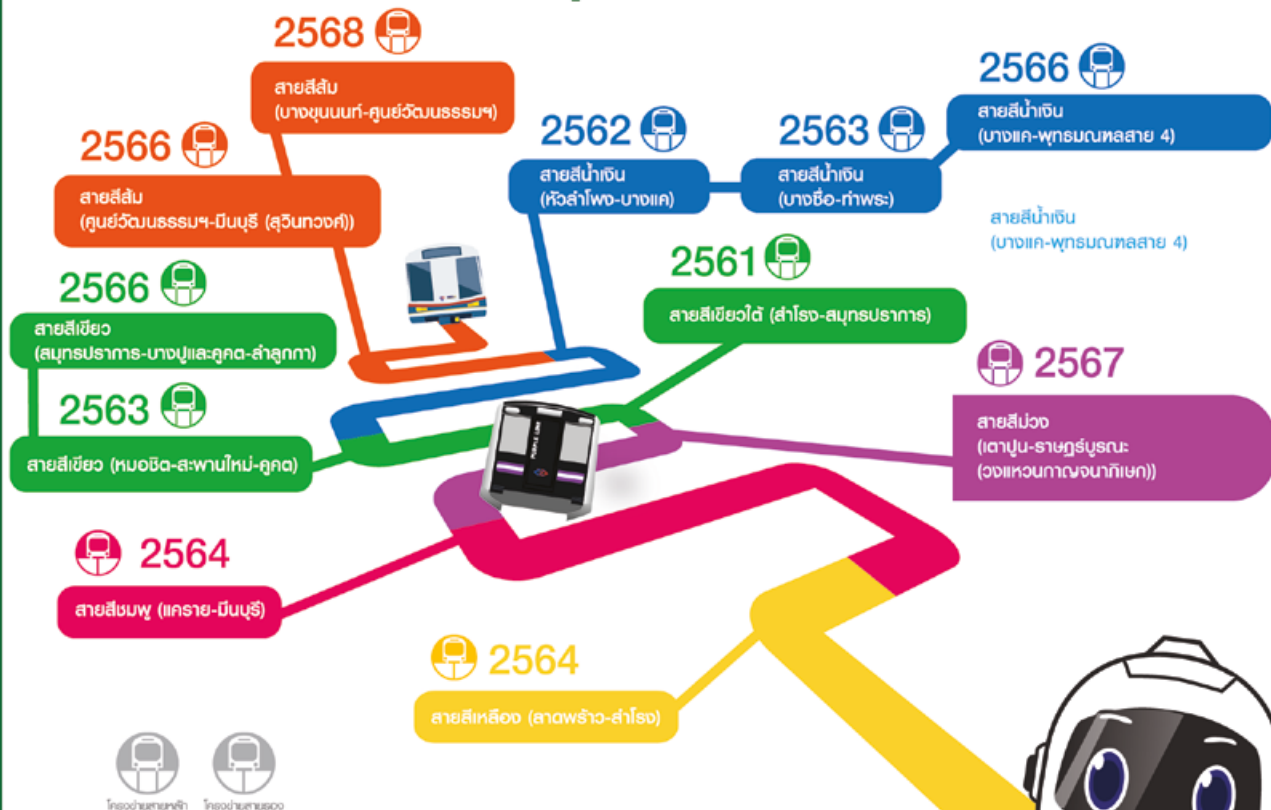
2568

สายสีส้ม
(บางขุนนนท์-ศูนย์วัฒนธรรมฯ)

2566

สายสีส้ม
(ศูนย์วัฒนธรรมฯ-มีนบุรี (สุวินทวงศ์))

2562

สายสีน้ำเงิน
(หัวลำโพง-บางแค)

2563

สายสีน้ำเงิน
(บางซื่อ-ท่าพระ)

2566

สายสีน้ำเงิน
(บางแค-พุทธมณฑลสาย 4)

สายสีน้ำเงิน
(บางแค-พุทธมณฑลสาย 4)

2566

สายสีเขียว
(สมุทรปราการ-บางปูและคูคต-ลำลูกกา)

2561

สายสีเขียวใต้ (สำโรง-สมุทรปราการ)

2563

สายสีเขียว (หมอชิต-สะพานใหม่-คูคต)

2567

สายสีม่วง
(เตาปูน-ราษฎร์บูรณะ
(วงแหวนกาญจนาภิเษก))

2564

สายสีชมพู (แคราย-มีนบุรี)

2564

สายสีเหลือง (ลาดพร้าว-สำโรง)

โครงข่ายสายหลัก โครงข่ายสายรอง